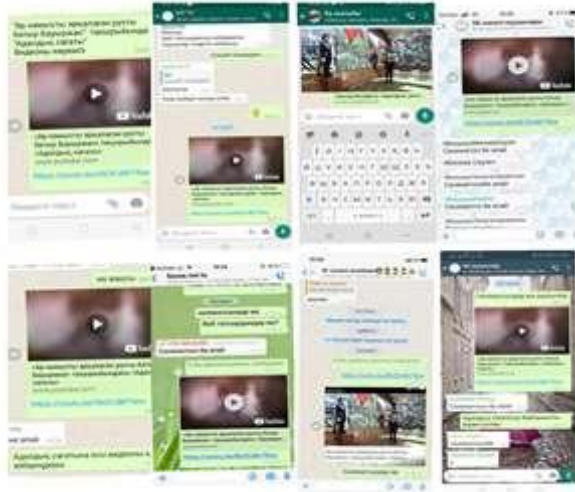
"Эр намысты арқалаған ұрпақ батыр бауыржан" тақырыбындағы "Ардақты", "Ақсақал" видеосы көрдік

YouTube

"Эр намысты арқалаған ұрпақ батыр бауыржан" тақырыбындағы "Ардақты" "Ақсақал"

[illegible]

YouTube

YouTube

"Эр намысты арқалаған ұрпақ батыр бауыржан" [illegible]

Ардақты, ұстазым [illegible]

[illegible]